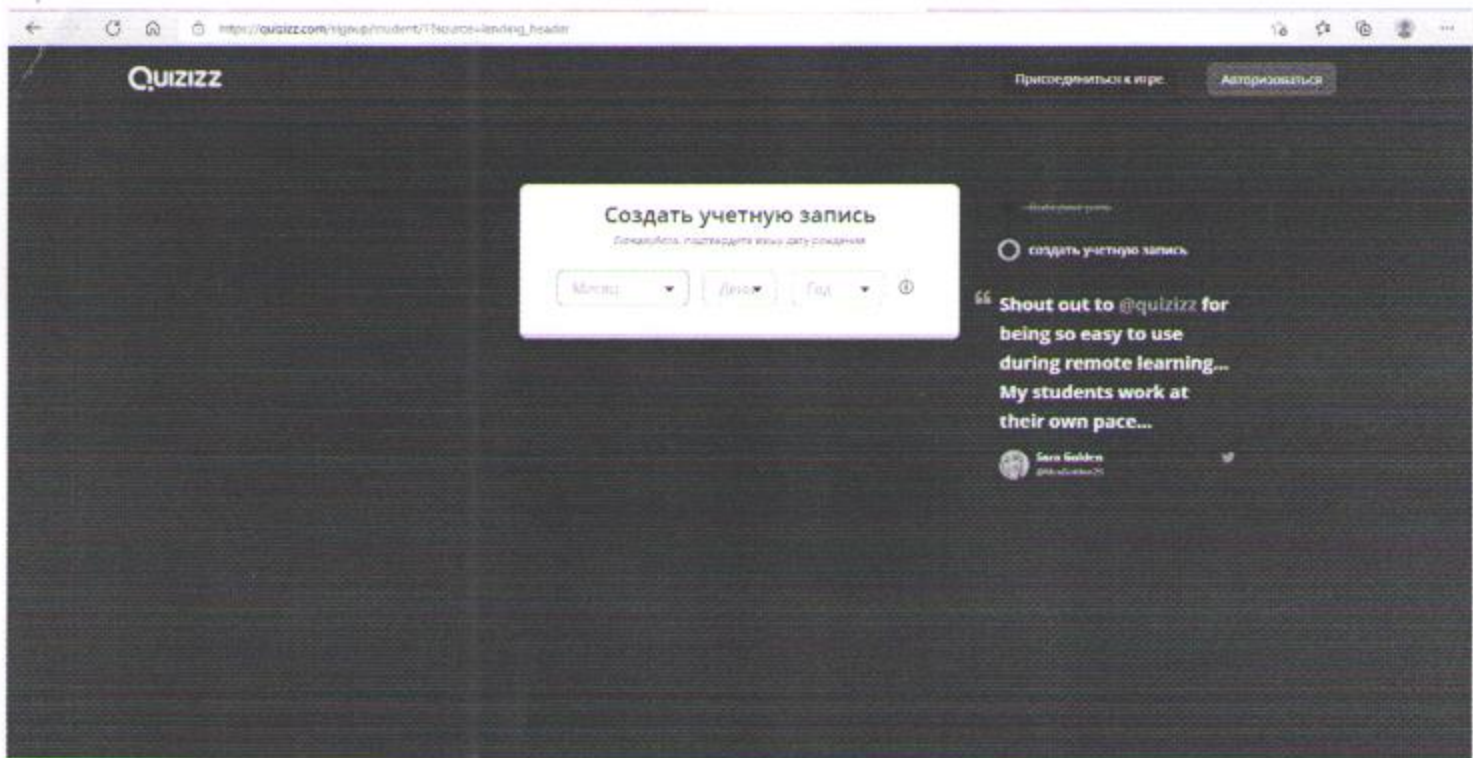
https://quizizz.com/signup/student/1?source=landing_header

QUIZIZZ

Присоединиться к игре

Авторизоваться

Создать учетную запись

Пожалуйста, подтвердите вашу дату рождения

Месяц

День

Год

Выбирайте роль

создать учетную запись

Shout out to @quizizz for being so easy to use during remote learning... My students work at their own pace...

Sara Golden

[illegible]